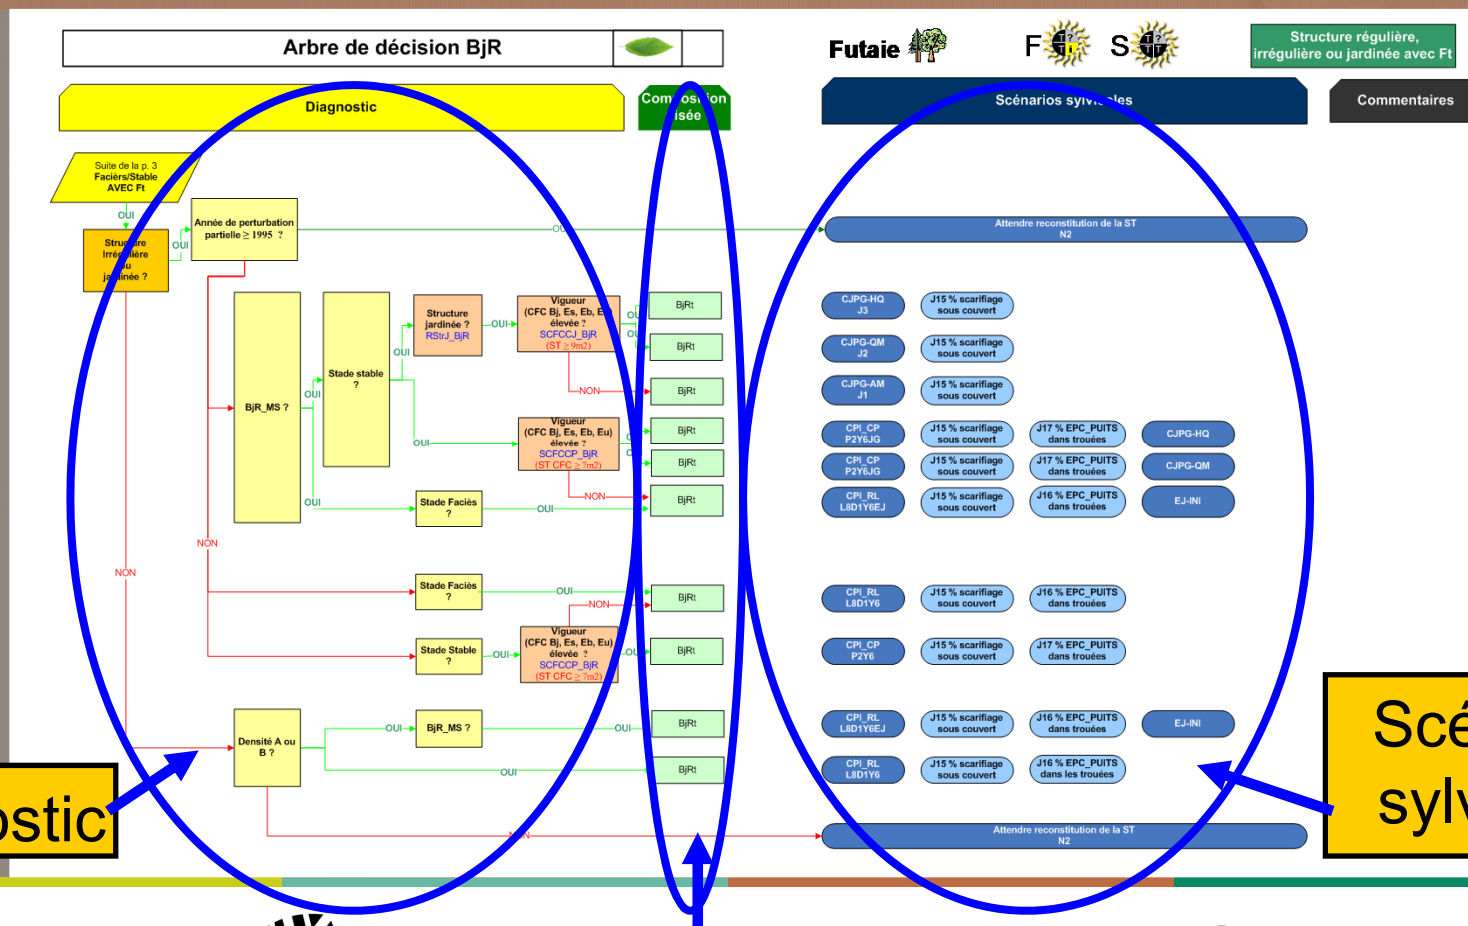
Arbre de décision BjR

Futaie

F

S

Structure régulière, irrégulière ou jardinée avec Ft

Diagnostic

Com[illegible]os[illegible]ion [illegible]isée

Scénarios sylvi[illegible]les

Commentaires

Suite de la p. 3
Faciès/Stable
AVEC Ft

OUI

Stru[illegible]re Irré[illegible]ière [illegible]u ja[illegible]inée ?

OUI

Année de perturbation partielle ≥ 1995 ?

OU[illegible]

Attendre reconstitution de la ST N2

BjR_MS ?

OUI

Stade stable ?

OUI

Structure jardinée ? RStrJ_BjR

OUI

Vigueur (CFC Bj, Es, Eb, E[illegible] élevée ? SCFCCJ_BjR (ST ≥ 9m2)

OU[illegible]

OU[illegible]

BjRt

BjRt

NON

BjRt

OUI

Vigueur (CFC Bj, Es, Eb, Eu) élevée ? SCFCCP_BjR (ST CFC ≥ 7m2)

C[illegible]

BjRt

BjRt

OUI

Stade Faciès ?

NON

OUI

BjRt

NON

NON

Stade Faciès ?

OUI

NON

BjRt

Stade Stable ?

OUI

Vigueur (CFC Bj, Es, Eb, Eu) élevée ? SCFCCP_BjR (ST CFC ≥ 7m2)

OU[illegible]

BjRt

Densité A ou B ?

OUI

BjR_MS ?

OUI

BjRt

OUI

BjRt

N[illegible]N

Attendre reconstitution de la ST N2

CJPG-HQ J3

J15 % scarifiage sous couvert

CJPG-QM J2

J15 % scarifiage sous couvert

CJPG-AM J1

J15 % scarifiage sous couvert

CPI_CP P2Y6JG

J15 % scarifiage sous couvert

J17 % EPC_PUITS dans trouées

CJPG-HQ

CPI_CP P2Y6JG

J15 % scarifiage sous couvert

J17 % EPC_PUITS dans trouées

CJPG-QM

CPI_RL L8D1Y6EJ

J15 % scarifiage sous couvert

J16 % EPC_PUITS dans trouées

EJ-INI

CPI_RL L8D1Y6

J15 % scarifiage sous couvert

J16 % EPC_PUITS dans trouées

CPI_CP P2Y6

J15 % scarifiage sous couvert

J17 % EPC_PUITS dans trouées

CPI_RL L8D1Y6EJ

J15 % scarifiage sous couvert

J16 % EPC_PUITS dans trouées

EJ-INI

CPI_RL L8D1Y6

J15 % scarifiage sous couvert

J16 % EPC_PUITS dans les trouées

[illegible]stic

Scé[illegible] sylv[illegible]